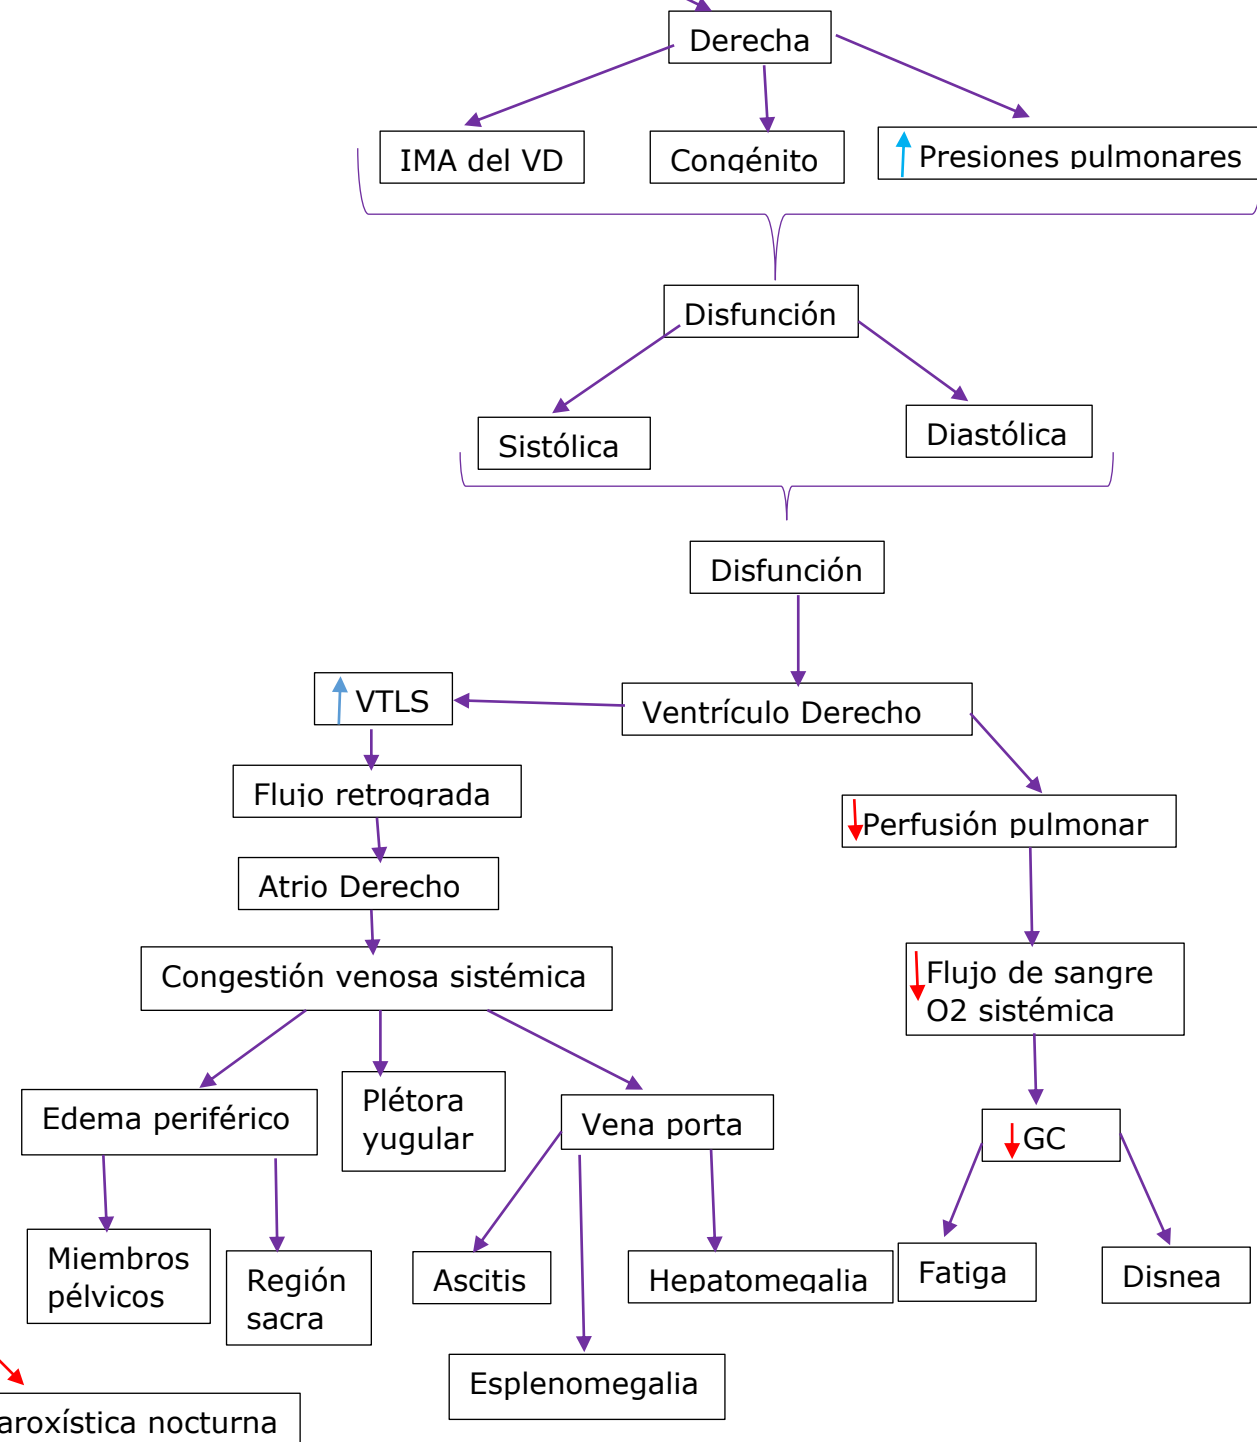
Derecha

IMA del VD

Congénito

Presiones pulmonares

Disfunción

Sistólica

Diastólica

Disfunción

Ventrículo Derecho

VTLS

Flujo retrograda

Atrio Derecho

Congestión venosa sistémica

Edema periférico

Plétora yugular

Vena porta

Miembros pélvicos

Región sacra

Ascitis

Hepatomegalia

Esplenomegalia

Perfusión pulmonar

Flujo de sangre O2 sistémica

GC

Fatiga

Disnea

aroxística nocturna